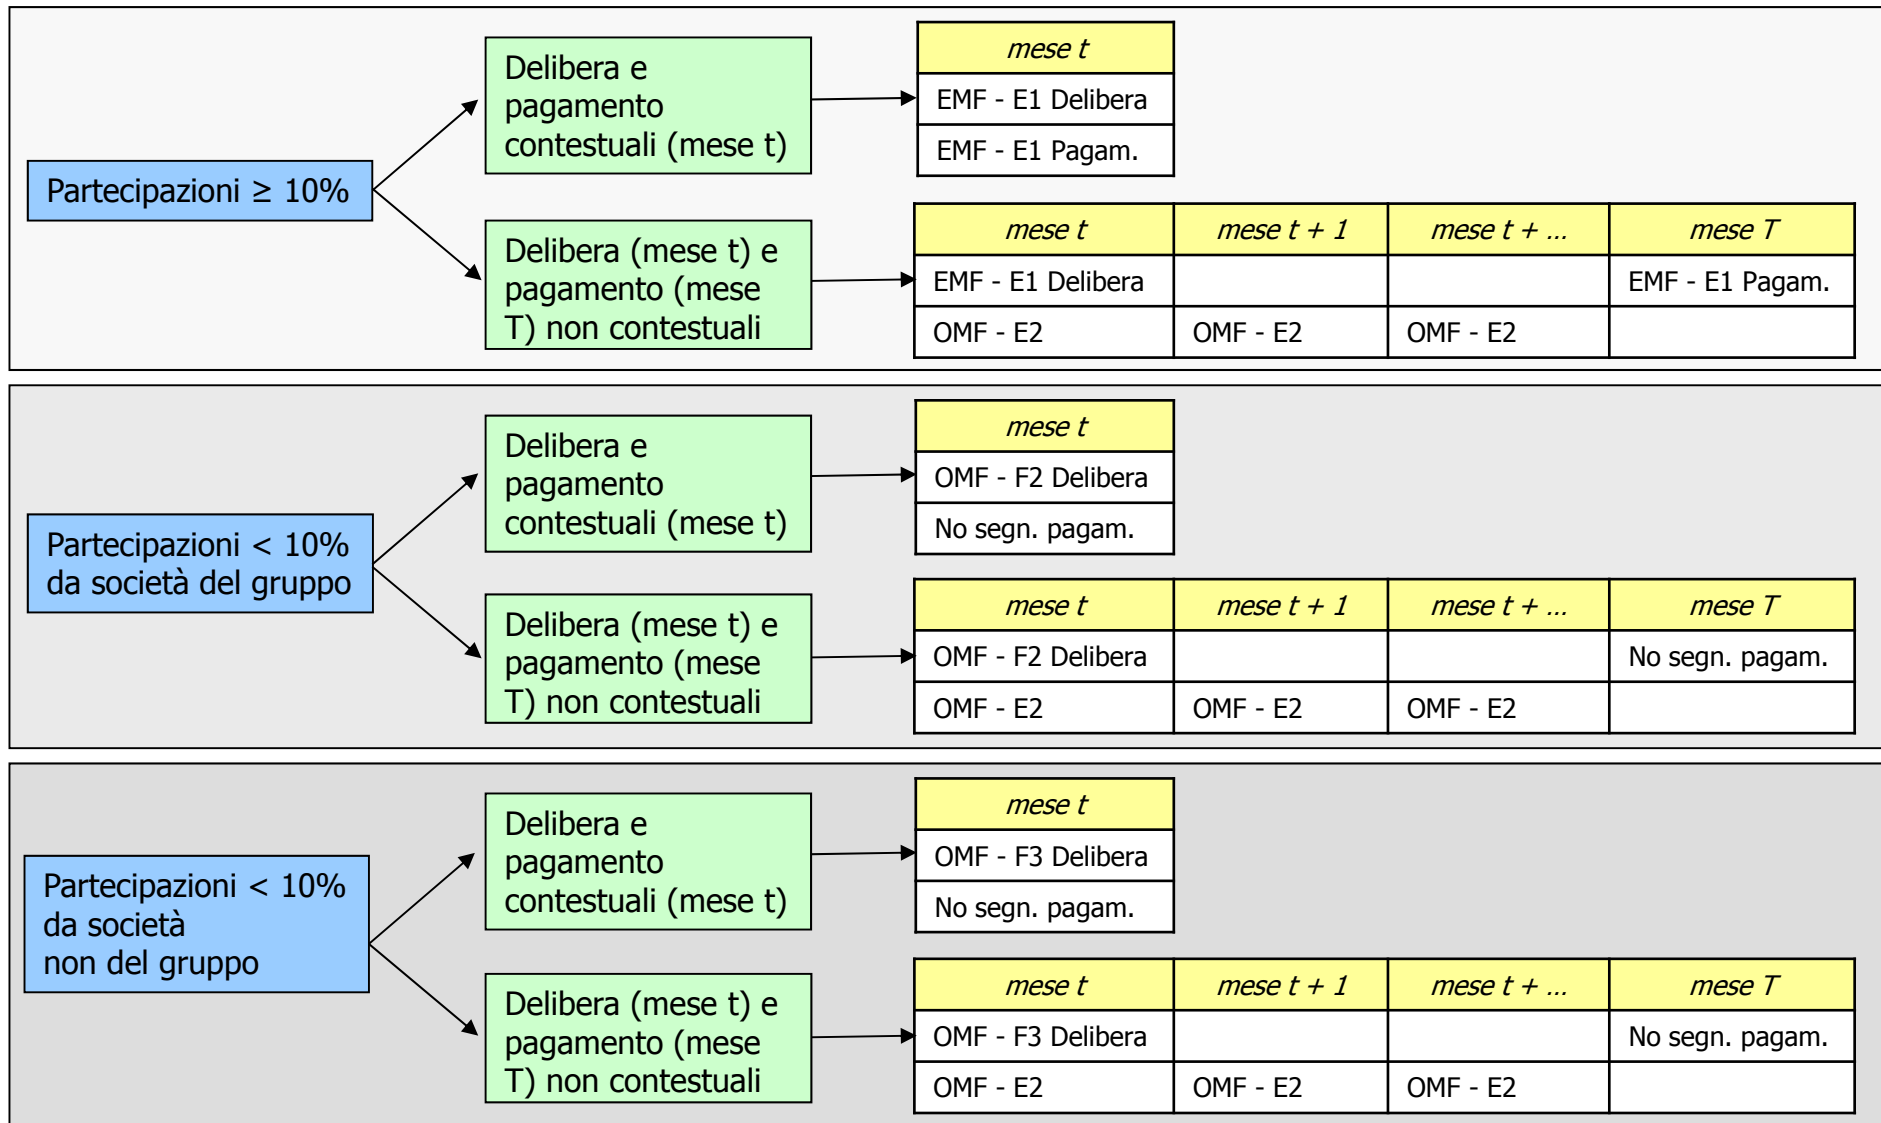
Partecipazioni ≥ 10%

Delibera e pagamento contestuali (mese t)

| mese t |
|---|
| EMF - E1 Delibera |
| EMF - E1 Pagam. |

Delibera (mese t) e pagamento (mese T) non contestuali

| mese t | mese t + 1 | mese t + … | mese T |
|---|---|---|---|
| EMF - E1 Delibera | | | EMF - E1 Pagam. |
| OMF - E2 | OMF - E2 | OMF - E2 | |

Partecipazioni < 10% da società del gruppo

Delibera e pagamento contestuali (mese t)

| mese t |
|---|
| OMF - F2 Delibera |
| No segn. pagam. |

Delibera (mese t) e pagamento (mese T) non contestuali

| mese t | mese t + 1 | mese t + … | mese T |
|---|---|---|---|
| OMF - F2 Delibera | | | No segn. pagam. |
| OMF - E2 | OMF - E2 | OMF - E2 | |

Partecipazioni < 10% da società non del gruppo

Delibera e pagamento contestuali (mese t)

| mese t |
|---|
| OMF - F3 Delibera |
| No segn. pagam. |

Delibera (mese t) e pagamento (mese T) non contestuali

| mese t | mese t + 1 | mese t + … | mese T |
|---|---|---|---|
| OMF - F3 Delibera | | | No segn. pagam. |
| OMF - E2 | OMF - E2 | OMF - E2 | |